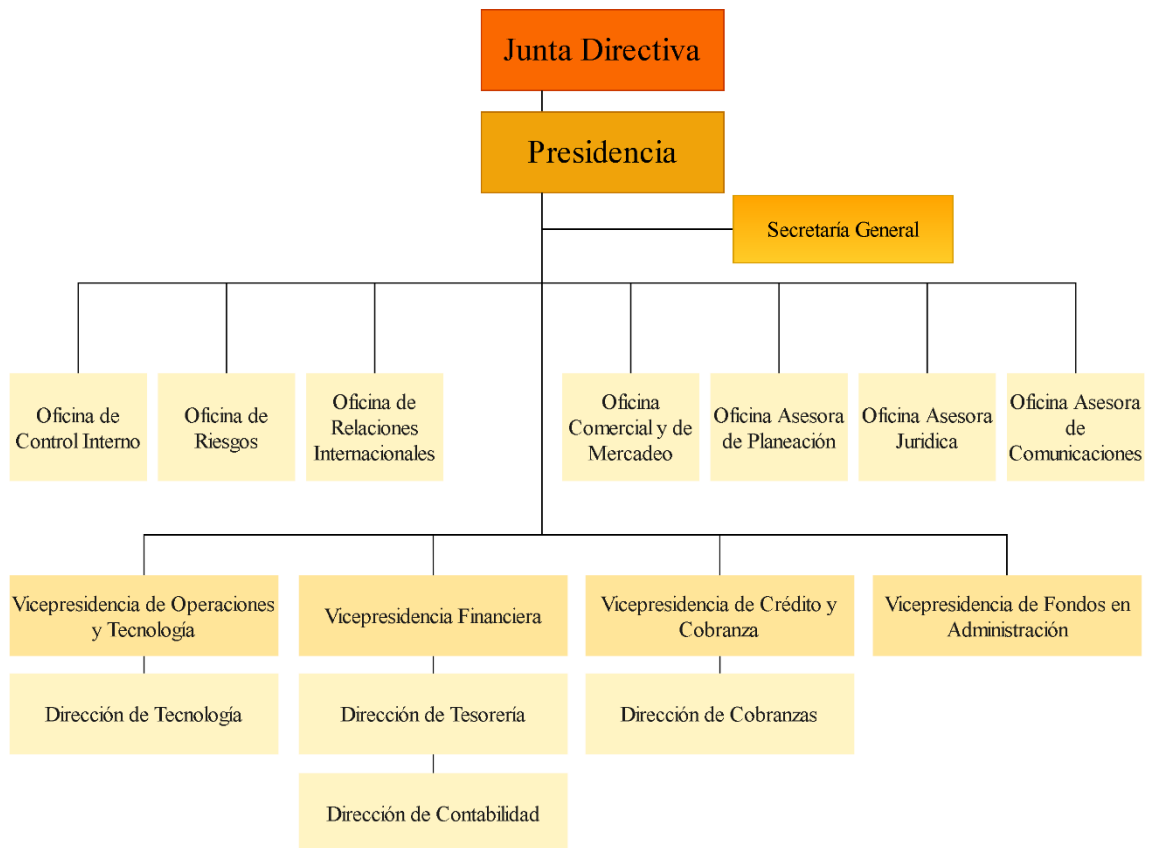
Junta Directiva

Presidencia

Secretaría General

Oficina de Control Interno

Oficina de Riesgos

Oficina de Relaciones Internacionales

Oficina Comercial y de Mercadeo

Oficina Asesora de Planeación

Oficina Asesora Juridica

Oficina Asesora de Comunicaciones

Vicepresidencia de Operaciones y Tecnología

Dirección de Tecnología

Vicepresidencia Financiera

Dirección de Tesorería

Dirección de Contabilidad

Vicepresidencia de Crédito y Cobranza

Dirección de Cobranzas

Vicepresidencia de Fondos en Administración